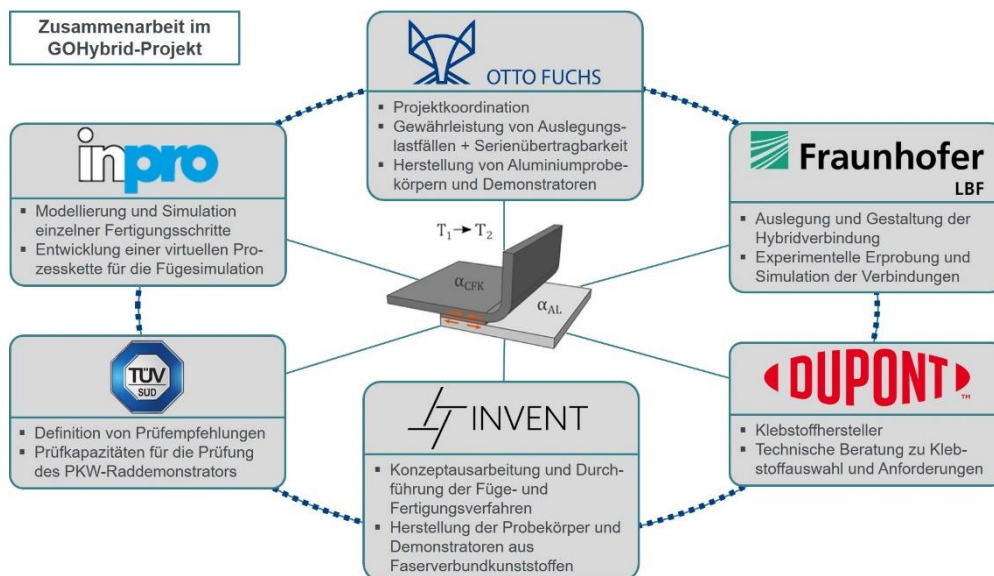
Zusammenarbeit im GOHybrid-Projekt

OTTO FUCHS

▪ Projektkoordination
▪ Gewährleistung von Auslegungslastfällen + Serienübertragbarkeit
▪ Herstellung von Aluminiumprobekörpern und Demonstratoren

inpro

▪ Modellierung und Simulation einzelner Fertigungsschritte
▪ Entwicklung einer virtuellen Prozesskette für die Fügesimulation

Fraunhofer LBF

▪ Auslegung und Gestaltung der Hybridverbindung
▪ Experimentelle Erprobung und Simulation der Verbindungen

$T_1 \rightarrow T_2$

$\alpha_{CFK}$

$\alpha_{AL}$

TÜV SÜD

▪ Definition von Prüfempfehlungen
▪ Prüfkapazitäten für die Prüfung des PKW-Raddemonstrators

INVENT

▪ Konzeptausarbeitung und Durchführung der Füge- und Fertigungsverfahren
▪ Herstellung der Probekörper und Demonstratoren aus Faserverbundkunststoffen

DUPONT ™

▪ Klebstoffhersteller
▪ Technische Beratung zu Klebstoffauswahl und Anforderungen